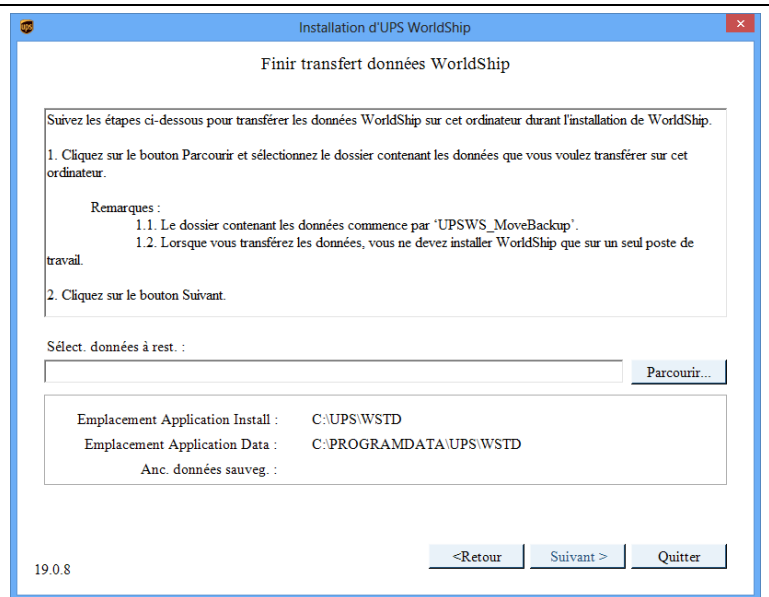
Installation d'UPS WorldShip

Finir transfert données WorldShip

Suivez les étapes ci-dessous pour transférer les données WorldShip sur cet ordinateur durant l'installation de WorldShip.

1. Cliquez sur le bouton Parcourir et sélectionnez le dossier contenant les données que vous voulez transférer sur cet ordinateur.

Remarques :
1.1. Le dossier contenant les données commence par 'UPSWS_MoveBackup'.
1.2. Lorsque vous transférez les données, vous ne devez installer WorldShip que sur un seul poste de travail.

2. Cliquez sur le bouton Suivant.

Sélect. données à rest. :

Parcourir...

Emplacement Application Install : C:\UPS\WSTD
Emplacement Application Data : C:\PROGRAMDATA\UPS\WSTD
Anc. données sauveg. :

19.0.8

<Retour
Suivant >
Quitter